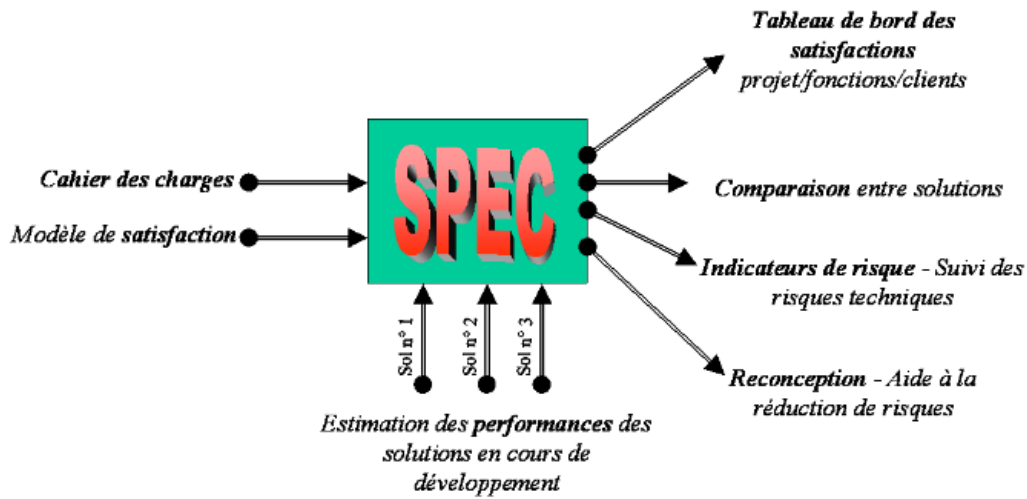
Cahier des charges

Modèle de satisfaction

SPEC

Sol n° 1

Sol n° 2

Sol n° 3

Estimation des performances des solutions en cours de développement

Tableau de bord des satisfactions projet/fonctions/clients

Comparaison entre solutions

Indicateurs de risque - Suivi des risques techniques

Reconception - Aide à la réduction de risques